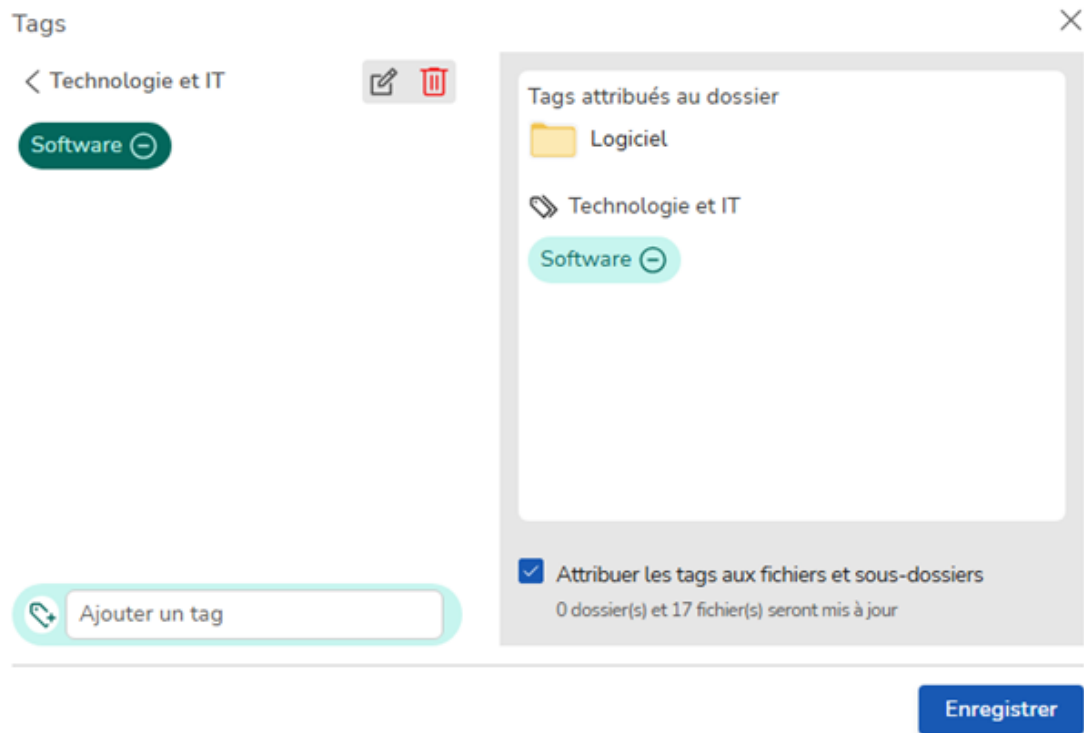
Tags

Technologie et IT

Software

Ajouter un tag

Tags attribués au dossier

Logiciel

Technologie et IT

Software

Attribuer les tags aux fichiers et sous-dossiers

0 dossier(s) et 17 fichier(s) seront mis à jour

Enregistrer